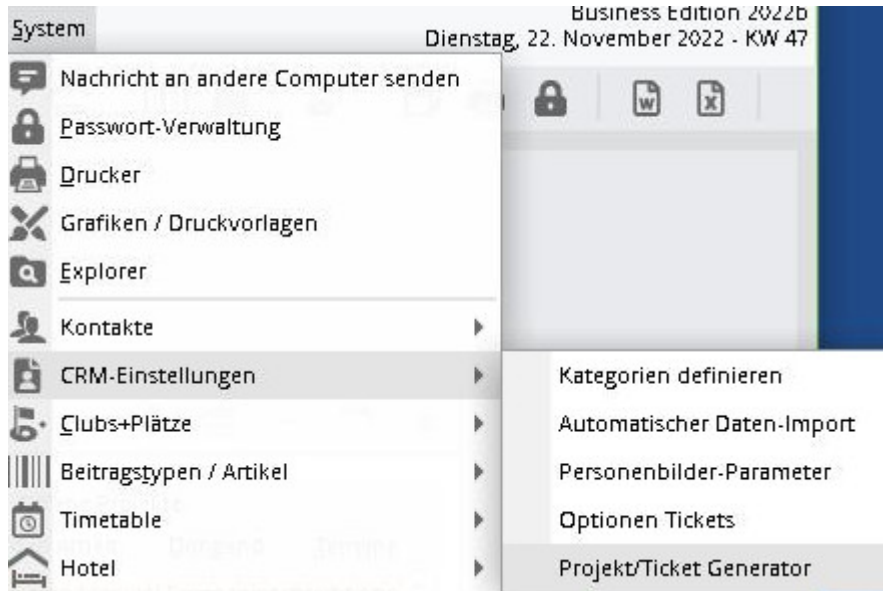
System

Business Edition 2022b
Dienstag, 22. November 2022 - KW 47

Nachricht an andere Computer senden
Passwort-Verwaltung
Drucker
Grafiken / Druckvorlagen
Explorer
Kontakte
CRM-Einstellungen
Clubs+Plätze
Beitragstypen / Artikel
Timetable
Hotel

Kategorien definieren
Automatischer Daten-Import
Personenbilder-Parameter
Optionen Tickets
Projekt/Ticket Generator